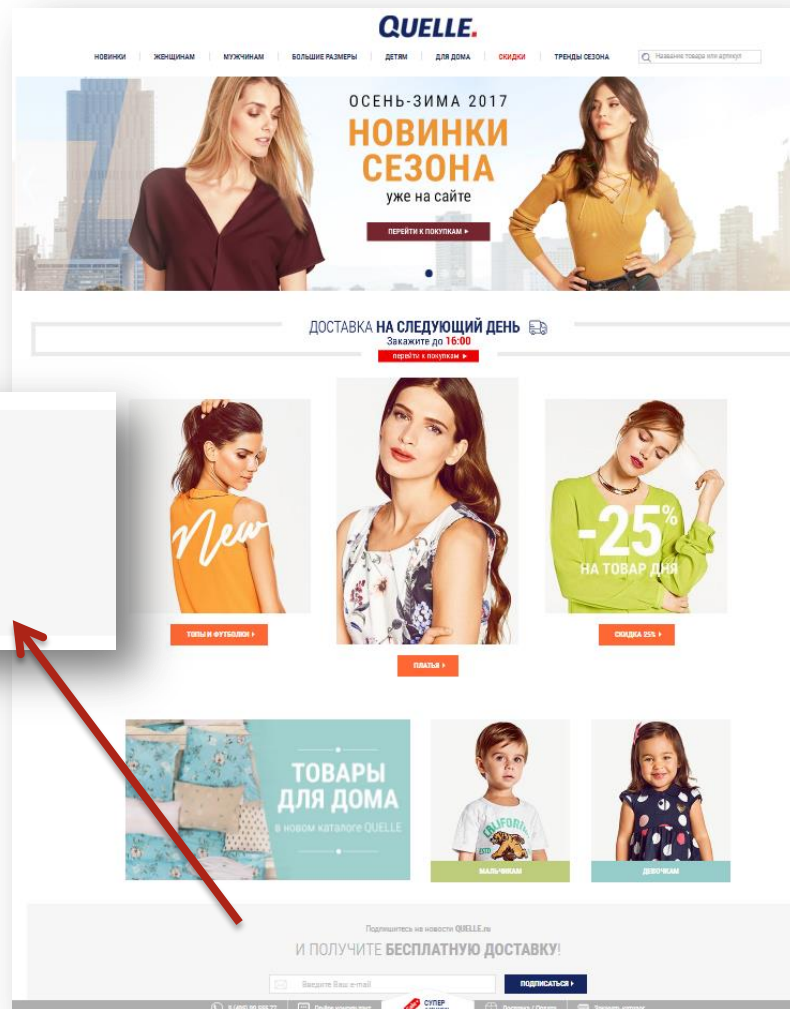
QUELLE.

НОВИНКИ | ЖЕНЩИНАМ | МУЖЧИНАМ | БОЛЬШИЕ РАЗМЕРЫ | ДЕТЯМ | ДЛЯ ДОМА | СКИДКИ | ТРЕНДЫ СЕЗОНА

Название товара или артикул

ОСЕНЬ-ЗИМА 2017
НОВИНКИ СЕЗОНА
уже на сайте

ПЕРЕЙТИ К ПОКУПКАМ ▸

ДОСТАВКА НА СЛЕДУЮЩИЙ ДЕНЬ
Закажите до 16:00
перейти к покупкам ▸

New

ТОПЫ И ФУТБОЛКИ ▸

ПЛАТЬЯ ▸

-25%
НА ТОВАР ДНЯ

СКИДКА 25% ▸

ТОВАРЫ ДЛЯ ДОМА
в новом каталоге QUELLE

CALIFORNIA

МАЛЬЧИКАМ

ДЕВОЧКАМ

Подпишитесь на новости QUELLE.ru
И ПОЛУЧИТЕ БЕСПЛАТНУЮ ДОСТАВКУ!

Введите Ваш e-mail

ПОДПИСАТЬСЯ ▸

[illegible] СУПЕР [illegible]